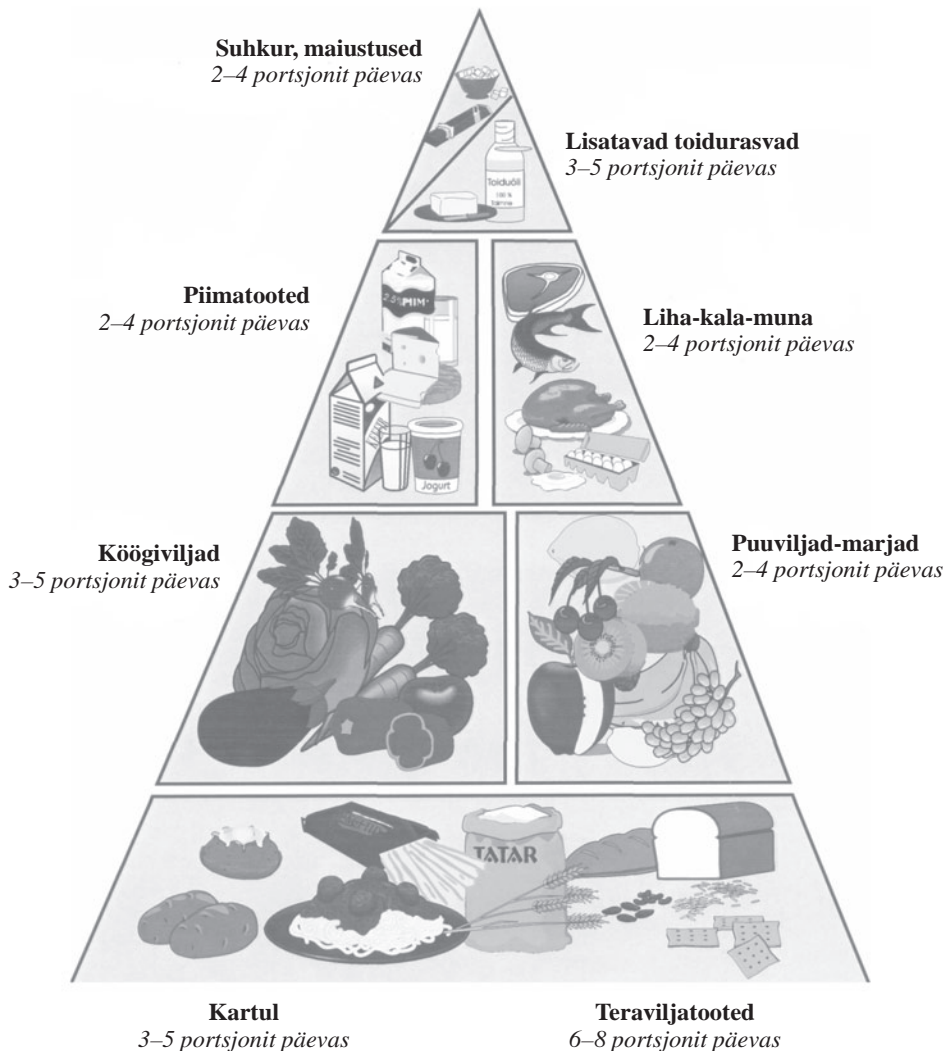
Suhkur, maiustused
2–4 portsjonit päevas

Toiduõli
100 %
taimne

Lisatavad toidurasvad
3–5 portsjonit päevas

Piimatooted
2–4 portsjonit päevas

2,5% MIM

Jogurt

Liha-kala-muna
2–4 portsjonit päevas

Köögiviljad
3–5 portsjonit päevas

Puuviljad-marjad
2–4 portsjonit päevas

TATAR

Kartul
3–5 portsjonit päevas

Teraviljatooted
6–8 portsjonit päevas